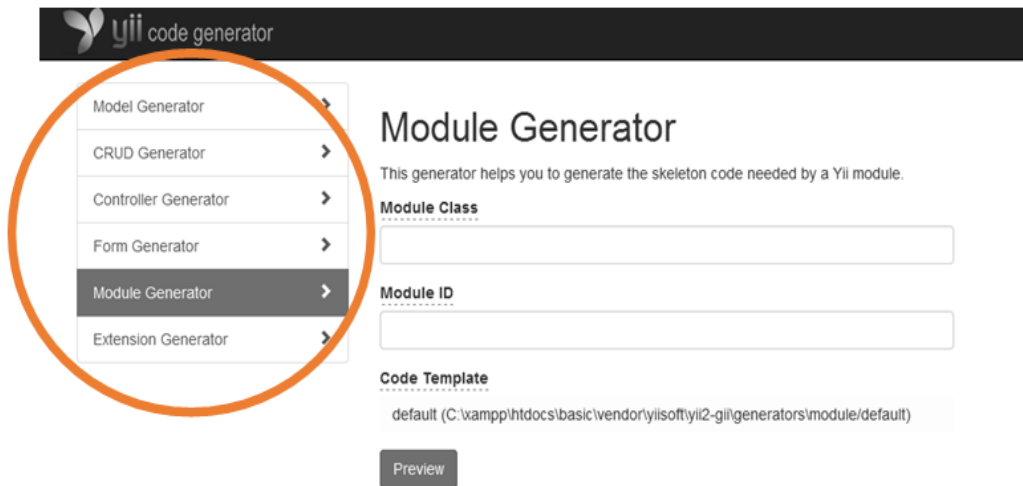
yii code generator

Model Generator

CRUD Generator

Controller Generator

Form Generator

Module Generator

Extension Generator

Module Generator

This generator helps you to generate the skeleton code needed by a Yii module.

Module Class

Module ID

Code Template

default (C:\xampp\htdocs\basic\vendor\yiisoft\yii2-gii\generators\module/default)

Preview